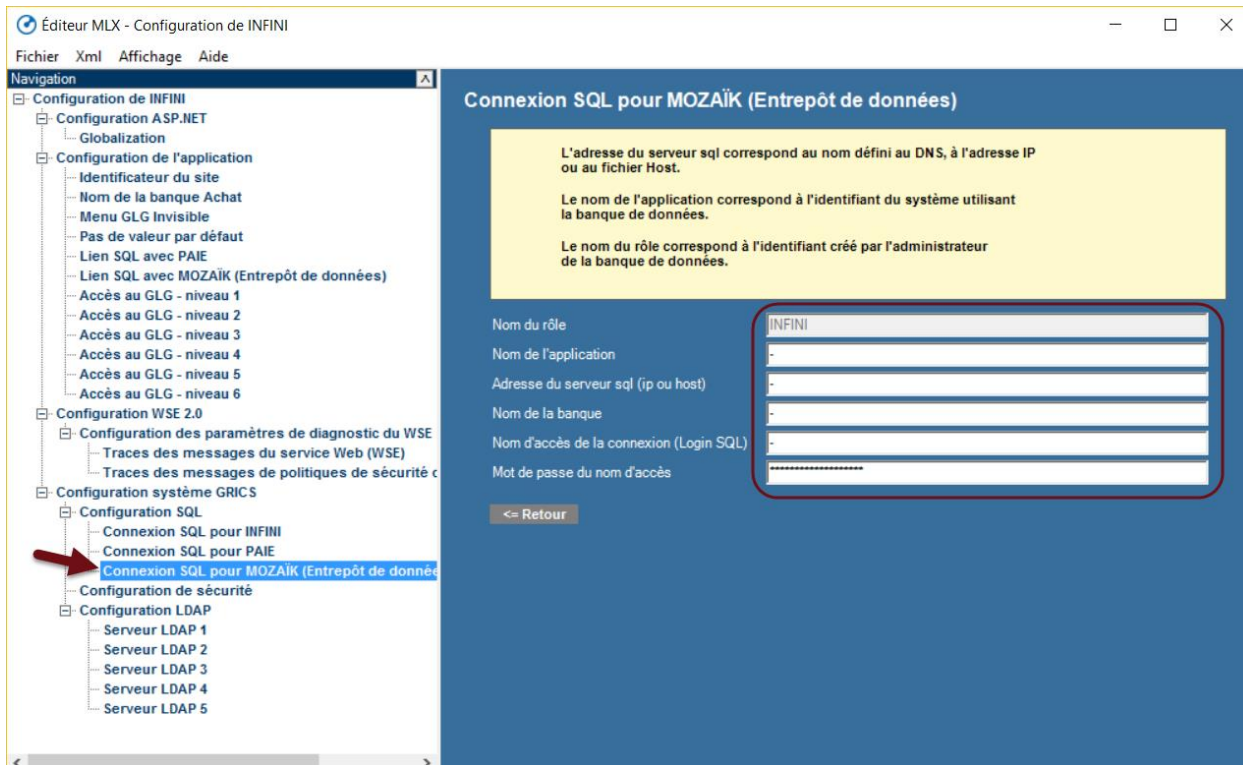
Éditeur MLX - Configuration de INFINI

Fichier Xml Affichage Aide

Navigation

Configuration de INFINI
Configuration ASP.NET
Globalization
Configuration de l'application
Identificateur du site
Nom de la banque Achat
Menu GLG Invisible
Pas de valeur par défaut
Lien SQL avec PAIE
Lien SQL avec MOZAÏK (Entrepôt de données)
Accès au GLG - niveau 1
Accès au GLG - niveau 2
Accès au GLG - niveau 3
Accès au GLG - niveau 4
Accès au GLG - niveau 5
Accès au GLG - niveau 6
Configuration WSE 2.0
Configuration des paramètres de diagnostic du WSE
Traces des messages du service Web (WSE)
Traces des messages de politiques de sécurité
Configuration système GRICS
Configuration SQL
Connexion SQL pour INFINI
Connexion SQL pour PAIE
Connexion SQL pour MOZAÏK (Entrepôt de donné
Configuration de sécurité
Configuration LDAP
Serveur LDAP 1
Serveur LDAP 2
Serveur LDAP 3
Serveur LDAP 4
Serveur LDAP 5

Connexion SQL pour MOZAÏK (Entrepôt de données)

L'adresse du serveur sql correspond au nom défini au DNS, à l'adresse IP ou au fichier Host.

Le nom de l'application correspond à l'identifiant du système utilisant la banque de données.

Le nom du rôle correspond à l'identifiant créé par l'administrateur de la banque de données.

Nom du rôle INFINI
Nom de l'application -
Adresse du serveur sql (ip ou host) -
Nom de la banque -
Nom d'accès de la connexion (Login SQL) -
Mot de passe du nom d'accès ********************

<= Retour